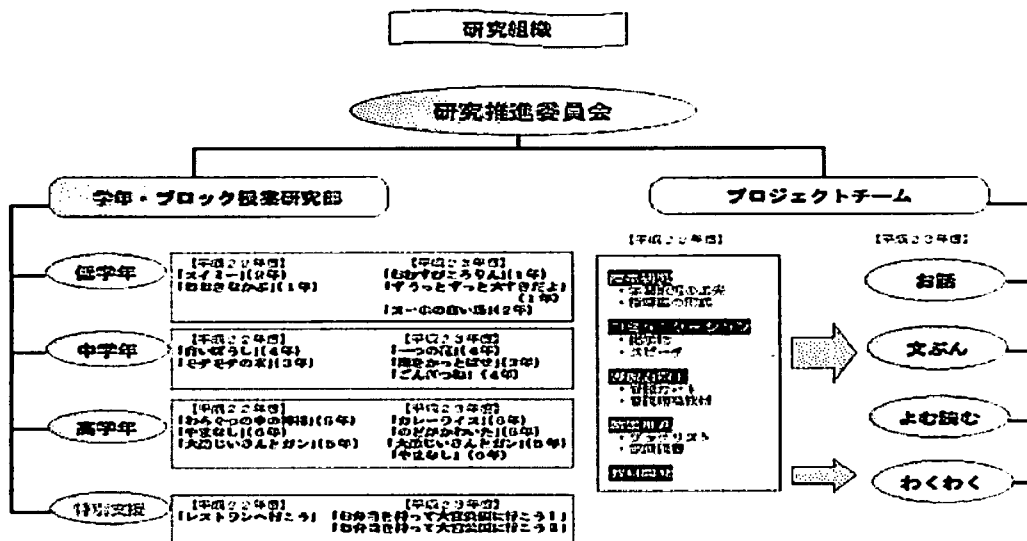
研究組織

研究推進委員会

学年・ブロック授業研究部

プロジェクトチーム

低学年

【平成２２年度】
「スイミー」（２年）
「おおきなかぶ」（１年）

【平成２３年度】
「おむすびころりん」（１年）
「ずうっとずっと大すきだよ」（１年）
「スーホの白い馬」（２年）

中学年

【平成２２年度】
「白いぼうし」（４年）
「モチモチの木」（３年）

【平成２３年度】
「一つの花」（４年）
「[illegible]」（３年）
「ごんぎつね」（４年）

高学年

【平成２２年度】
「わらぐつの中の神様」（５年）
「やまなし」（６年）
「大造じいさんとガン」（５年）

【平成２３年度】
「カレーライス」（６年）
「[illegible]」（５年）
「大造じいさんとガン」（５年）
「やまなし」（６年）

特別支援

【平成２２年度】
「レストランへ行こう」

【平成２３年度】
「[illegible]」
「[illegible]」

【平成２２年度】

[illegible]
・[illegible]
・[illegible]

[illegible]
・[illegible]
・スピーチ

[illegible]
・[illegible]
・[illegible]

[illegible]
・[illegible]
・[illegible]

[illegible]

【平成２３年度】

お話

文ぶん

よむ読む

わくわく